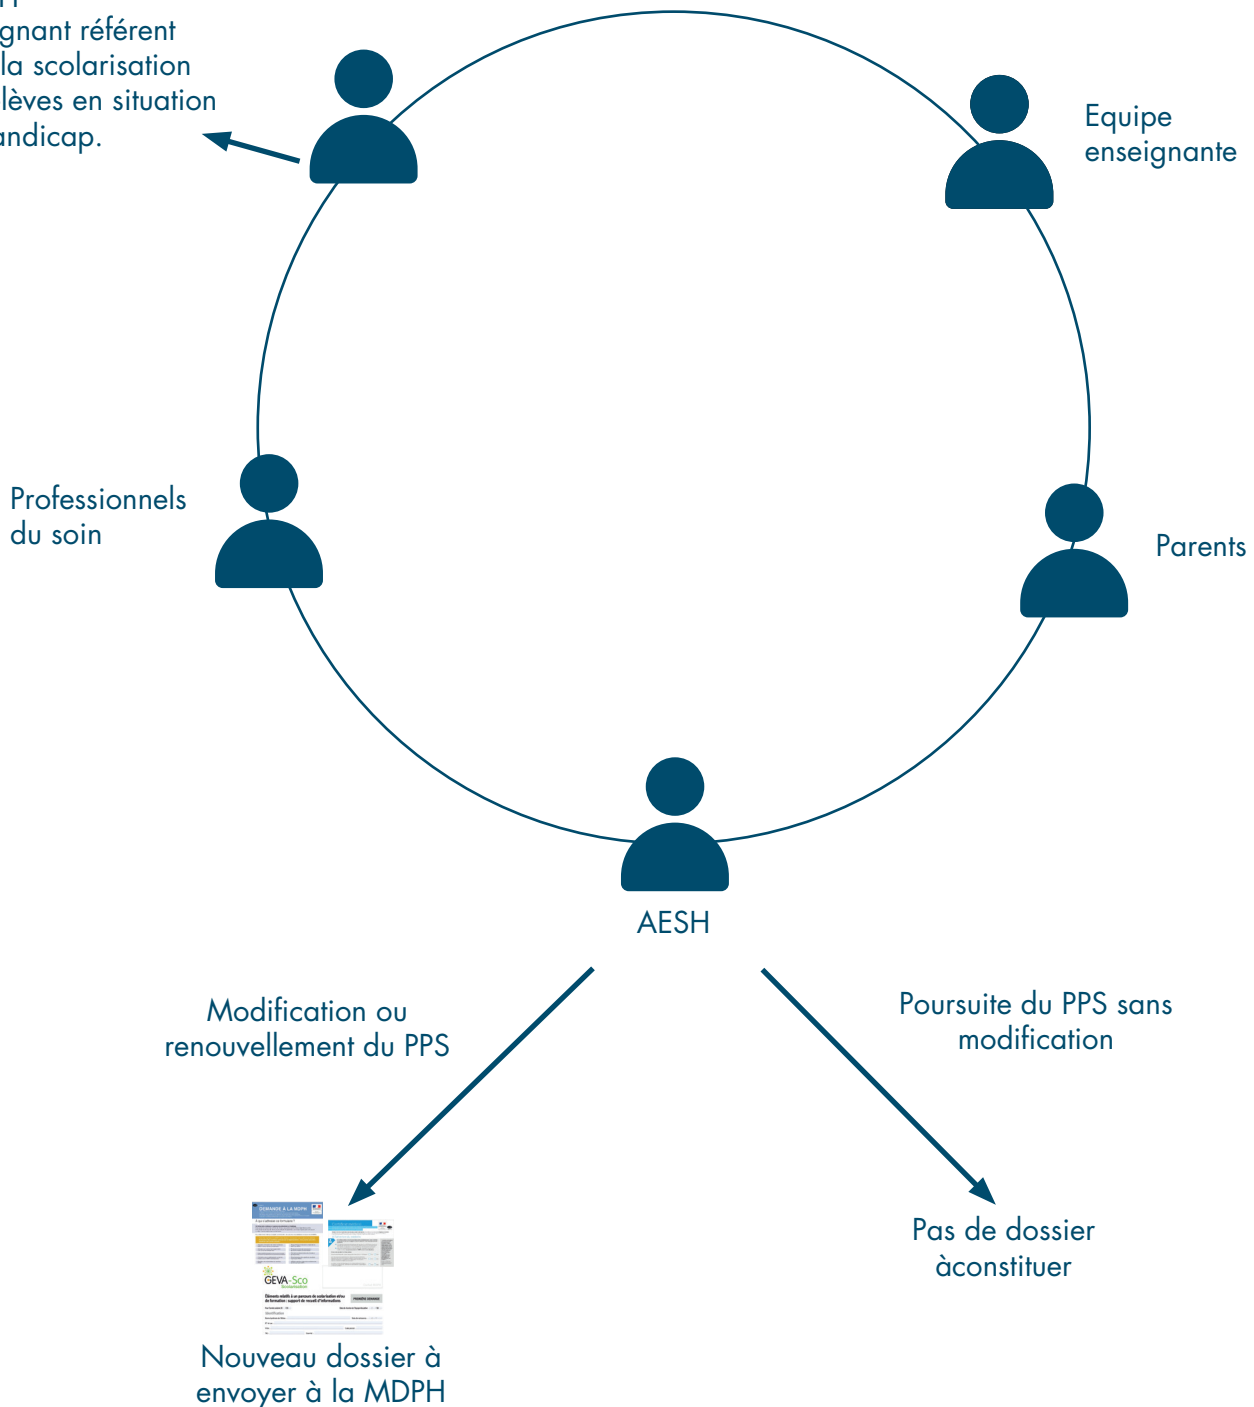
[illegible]gnant référent
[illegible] la scolarisation
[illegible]lèves en situation
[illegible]andicap.

Equipe enseignante

Professionnels du soin

Parents

AESH

Modification ou renouvellement du PPS

Poursuite du PPS sans modification

DEMANDE À LA MDPH

GEVA-Sco

Nouveau dossier à envoyer à la MDPH

Pas de dossier àconstituer